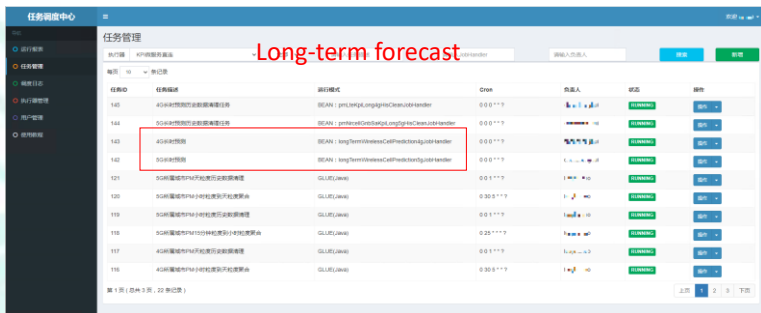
任务调度中心

≡

欢迎

导航

运行报表

任务管理

调度日志

执行器管理

用户管理

使用教程

任务管理

执行器 KPI调度服务器

Long-term forecast

JobHandler

请输入负责人

搜索

新增

每页 10 条记录

| 任务ID | 任务描述 | 运行模式 | Cron | 负责人 | 状态 | 操作 |
|---|---|---|---|---|---|---|
| 145 | 4G长时预测历史数据清理任务 | BEAN：pmLteKpiLongAgHisCleanJobHandler | 0 0 0 * * ? | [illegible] | RUNNING | 操作 |
| 144 | 5G长时预测历史数据清理任务 | BEAN：pmNrcellGnbSaKpiLong5gHisCleanJobHandler | 0 0 0 * * ? | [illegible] | RUNNING | 操作 |
| 143 | 4G长时预测 | BEAN：longTermWirelessCellPrediction4gJobHandler | 0 0 0 * * ? | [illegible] | RUNNING | 操作 |
| 142 | 5G长时预测 | BEAN：longTermWirelessCellPrediction5gJobHandler | 0 0 0 * * ? | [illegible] | RUNNING | 操作 |
| 121 | 5G新覆盖PM天粒度历史数据清理 | GLUE(Java) | 0 0 1 * * ? | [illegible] | RUNNING | 操作 |
| 120 | 5G新覆盖PM小时粒度汇天粒度聚合 | GLUE(Java) | 0 30 0 * * ? ? | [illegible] | RUNNING | 操作 |
| 119 | 5G新覆盖PM小时粒度历史数据清理 | GLUE(Java) | 0 0 1 * * ? | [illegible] | RUNNING | 操作 |
| 118 | 5G新覆盖PM15分钟粒度汇小时粒度聚合 | GLUE(Java) | 0 25 * * * ? | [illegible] | RUNNING | 操作 |
| 117 | 4G新覆盖PM天粒度历史数据清理 | GLUE(Java) | 0 0 1 * * ? | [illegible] | RUNNING | 操作 |
| 116 | 4G新覆盖PM小时粒度汇天粒度聚合 | GLUE(Java) | 0 30 0 * * ? ? | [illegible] | RUNNING | 操作 |

第 1 页 ( 总共 3 页，22 条记录 )

上页 1 2 3 下页